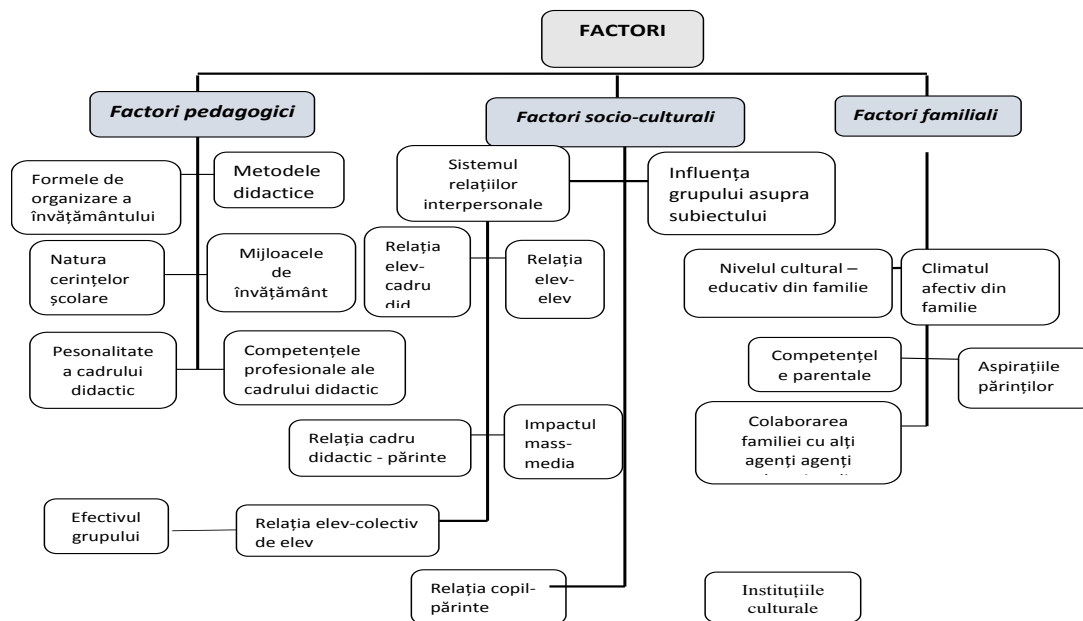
FACTORI

Factori pedagogici

Factori socio-culturali

Factori familiali

Formele de organizare a învățământului

Metodele didactice

Natura cerințelor școlare

Mijloacele de învățământ

Pesonalitate a cadrului didactic

Competențele profesionale ale cadrului didactic

Sistemul relațiilor interpersonale

Influența grupului asupra subiectului

Relația elev-cadru did

Relația elev-elev

Relația cadru didactic - părinte

Impactul mass-media

Efectivul grupului

Relația elev-colectiv de elev

Relația copil-părinte

Nivelul cultural – educativ din familie

Climatul afectiv din familie

Competențel e parentale

Aspirațiile părinților

Colaborarea familiei cu alți agenți agenți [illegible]

Instituțiile culturale